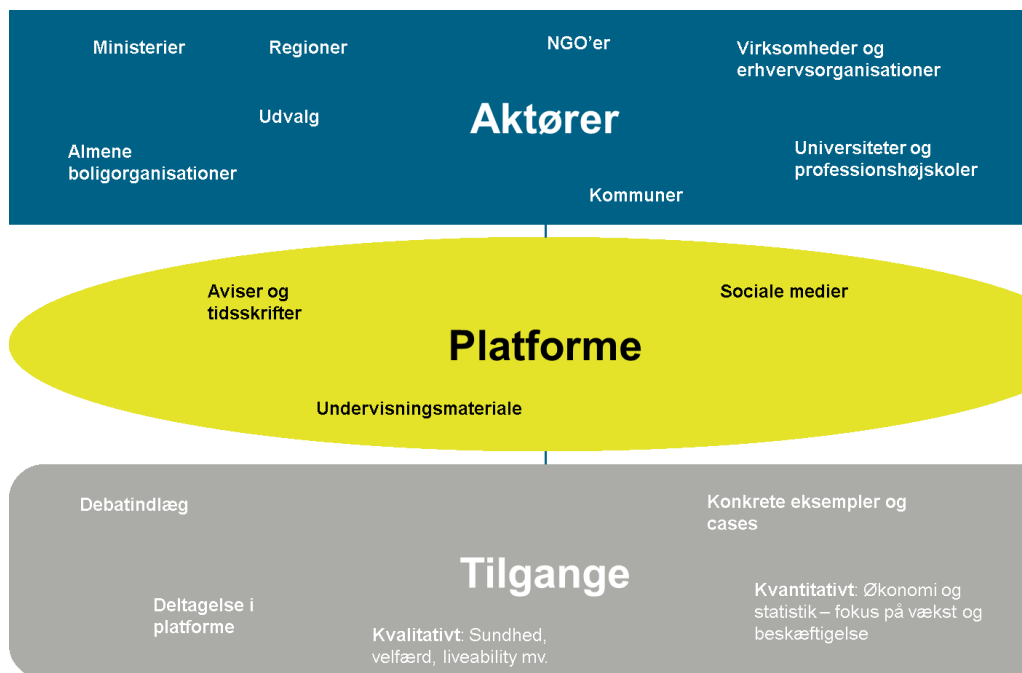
Ministerier

Regioner

NGO'er

Virksomheder og erhvervsorganisationer

Udvalg

Aktører

Almene boligorganisationer

Universiteter og professionshøjskoler

Kommuner

Aviser og tidsskrifter

Sociale medier

Platforme

Undervisningsmateriale

Debatindlæg

Konkrete eksempler og cases

Tilgange

Kvantitativt: Økonomi og statistik – fokus på vækst og beskæftigelse

Deltagelse i platforme

Kvalitativt: Sundhed, velfærd, liveability mv.